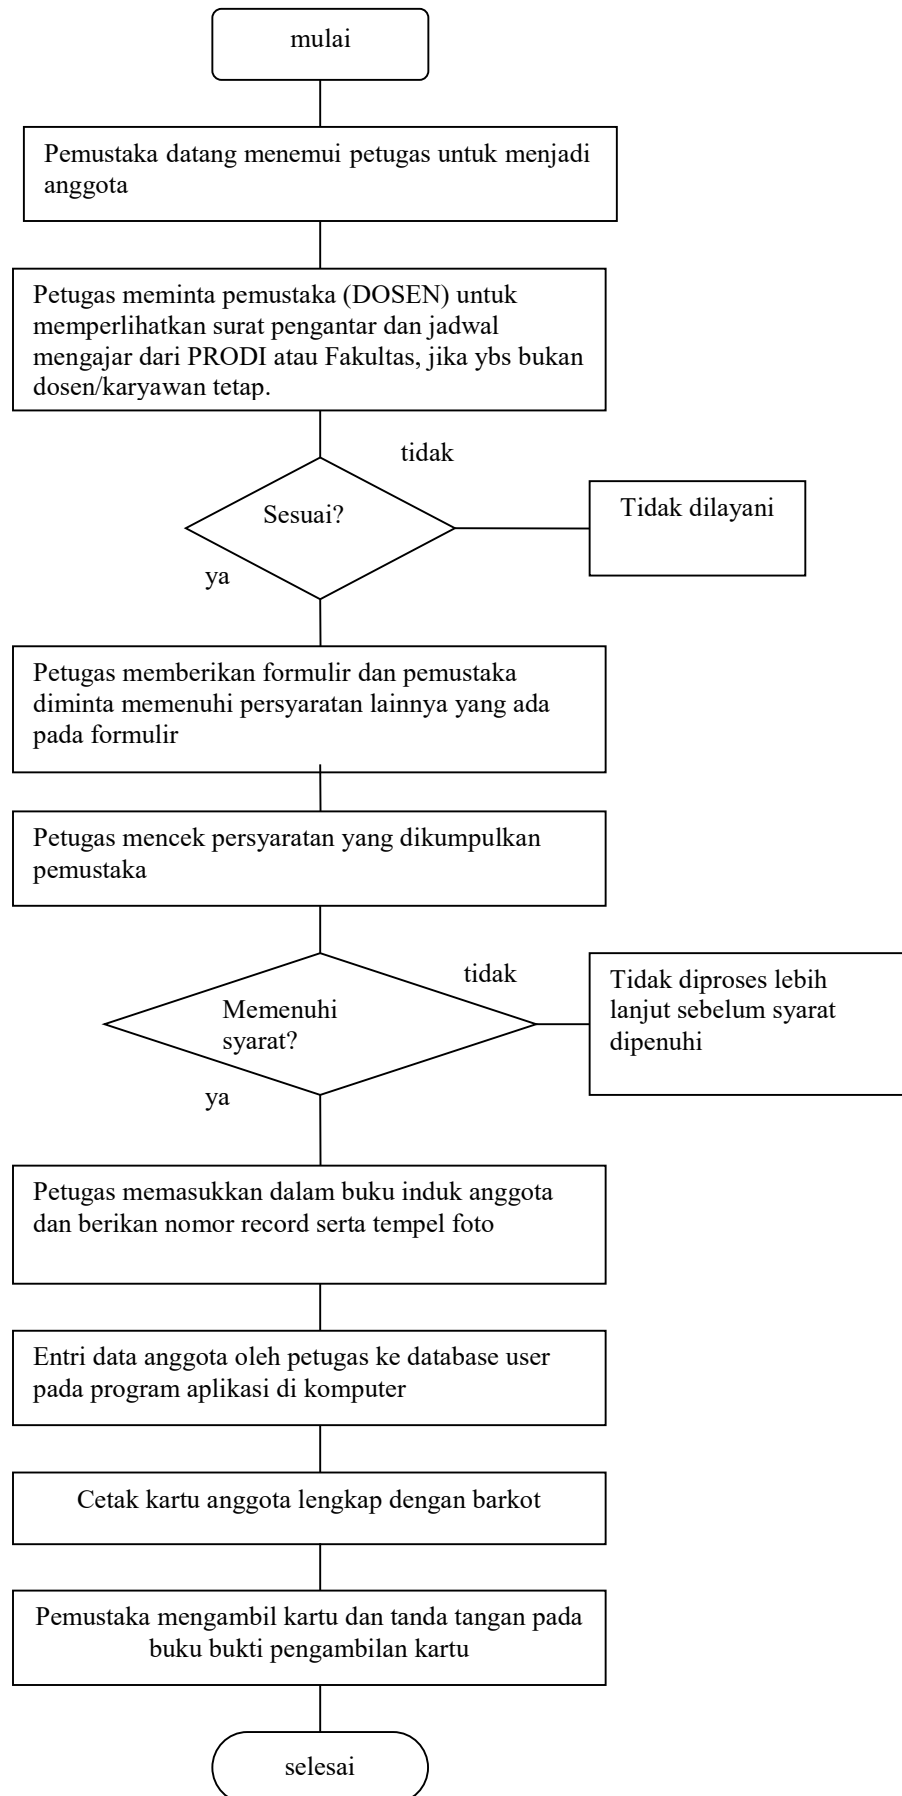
mulai

Pemustaka datang menemui petugas untuk menjadi anggota

Petugas meminta pemustaka (DOSEN) untuk memperlihatkan surat pengantar dan jadwal mengajar dari PRODI atau Fakultas, jika ybs bukan dosen/karyawan tetap.

tidak

Sesuai?

Tidak dilayani

ya

Petugas memberikan formulir dan pemustaka diminta memenuhi persyaratan lainnya yang ada pada formulir

Petugas mencek persyaratan yang dikumpulkan pemustaka

tidak

Memenuhi syarat?

Tidak diproses lebih lanjut sebelum syarat dipenuhi

ya

Petugas memasukkan dalam buku induk anggota dan berikan nomor record serta tempel foto

Entri data anggota oleh petugas ke database user pada program aplikasi di komputer

Cetak kartu anggota lengkap dengan barkot

Pemustaka mengambil kartu dan tanda tangan pada buku bukti pengambilan kartu

selesai